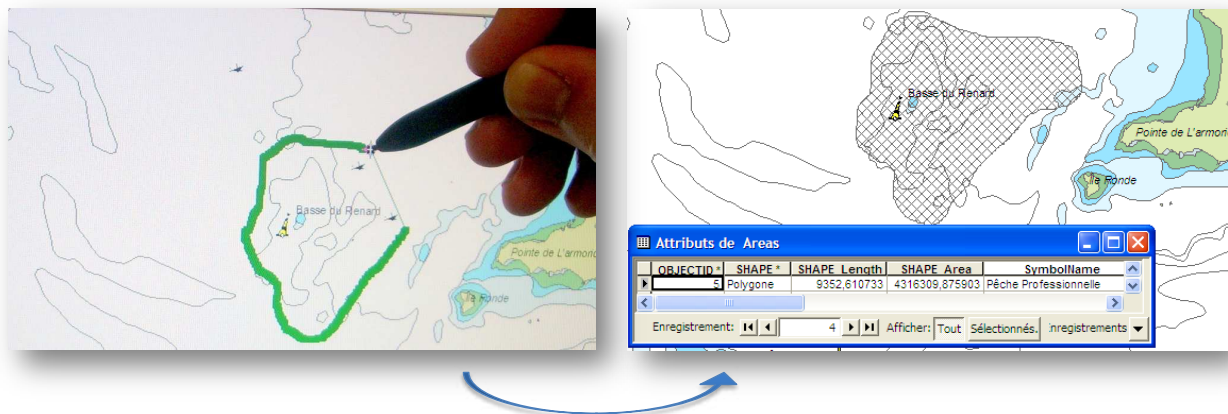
Basse du Renard

Pointe de L'armor

La Ronde

Basse du Renard

Pointe de L'armor

La Ronde

Attributs de Areas

| OBJECTID * | SHAPE * | SHAPE_Length | SHAPE_Area | SymbolName |
|---|---|---|---|---|
| 5 | Polygone | 9352,610733 | 4316309,875903 | Pêche Professionnelle |

Enregistrement: 4 Afficher: Tout Sélectionnés. nregistrements